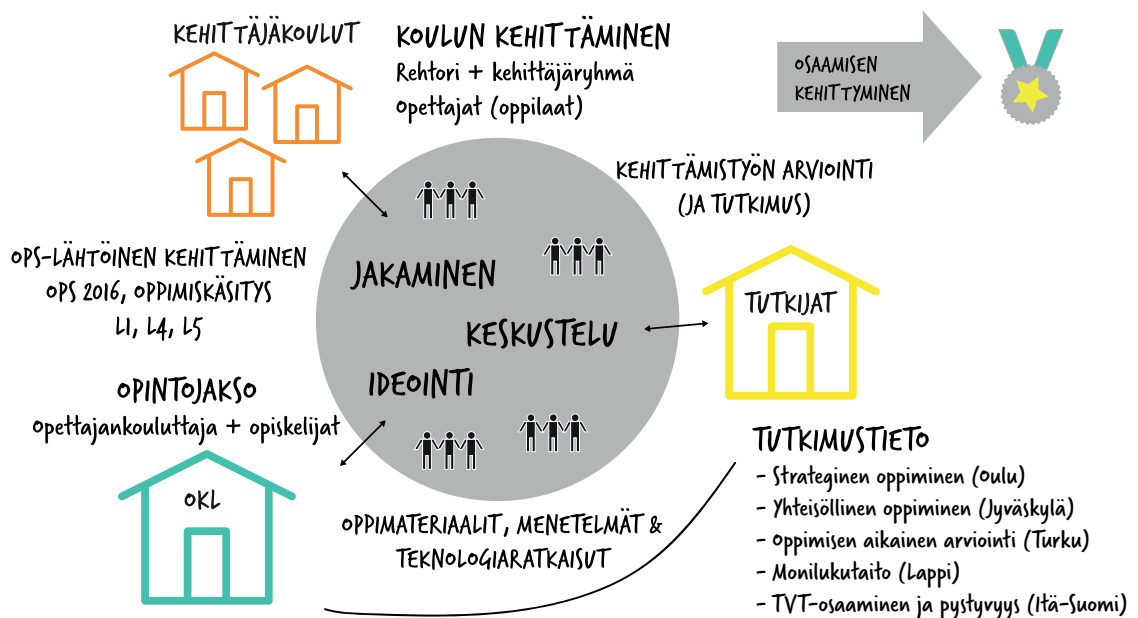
KEHITTÄJÄKOULUT

KOULUN KEHITTÄMINEN
Rehtori + kehittäjäryhmä
Opettajat (oppilaat)

OSAAMISEN KEHITTYMINEN

KEHITTÄMISTYÖN ARVIOINTI
(JA TUTKIMUS)

OPS-LÄHTÖINEN KEHITTÄMINEN
OPS 2016, OPPIMISKÄSITYS
L1, L4, L5

JAKAMINEN

KESKUSTELU

IDEOINTI

TUTKIJAT

OPINTOJAKSO
Opettajankouluttaja + opiskelijat

OKL

TUTKIMUSTIETO
- Strateginen oppiminen (Oulu)
- Yhteisöllinen oppiminen (Jyväskylä)
- Oppimisen aikainen arviointi (Turku)
- Monilukutaito (Lappi)
- TVT-osaaminen ja pystyvyys (Itä-Suomi)

OPPIMATERIAALIT, MENETELMÄT & TEKNOLOGIARATKAISUT